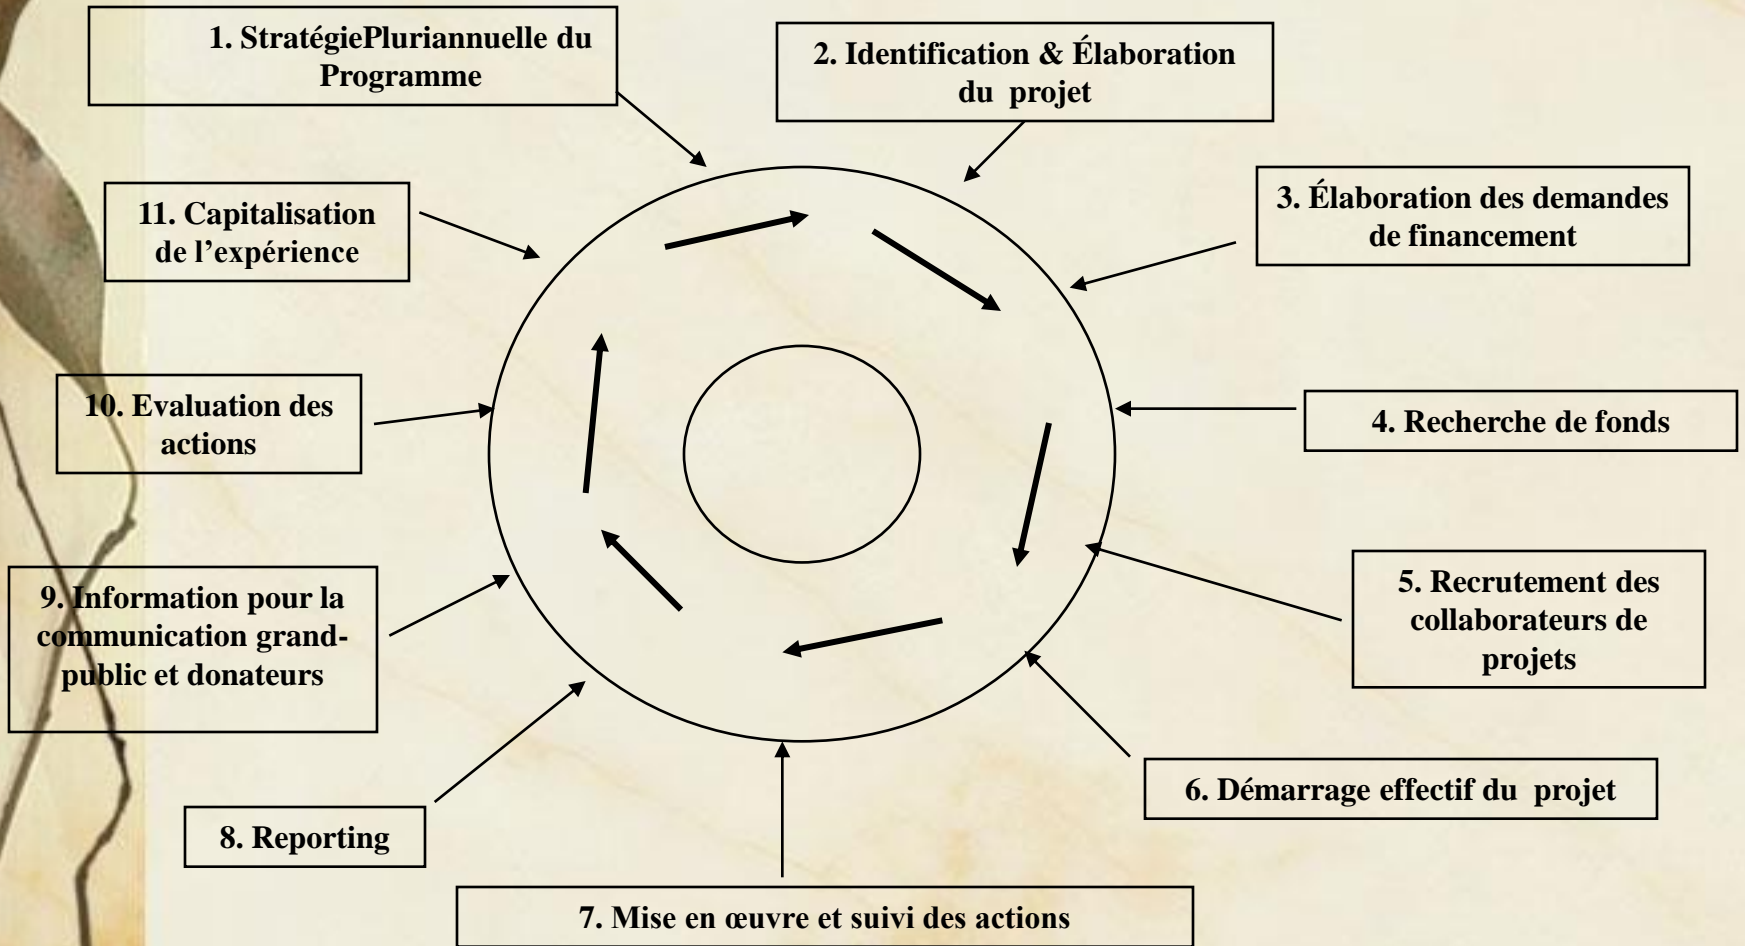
1. StratégiePluriannuelle du Programme

2. Identification & Élaboration du projet

3. Élaboration des demandes de financement

4. Recherche de fonds

5. Recrutement des collaborateurs de projets

6. Démarrage effectif du projet

7. Mise en œuvre et suivi des actions

8. Reporting

9. Information pour la communication grand-public et donateurs

10. Evaluation des actions

11. Capitalisation de l’expérience